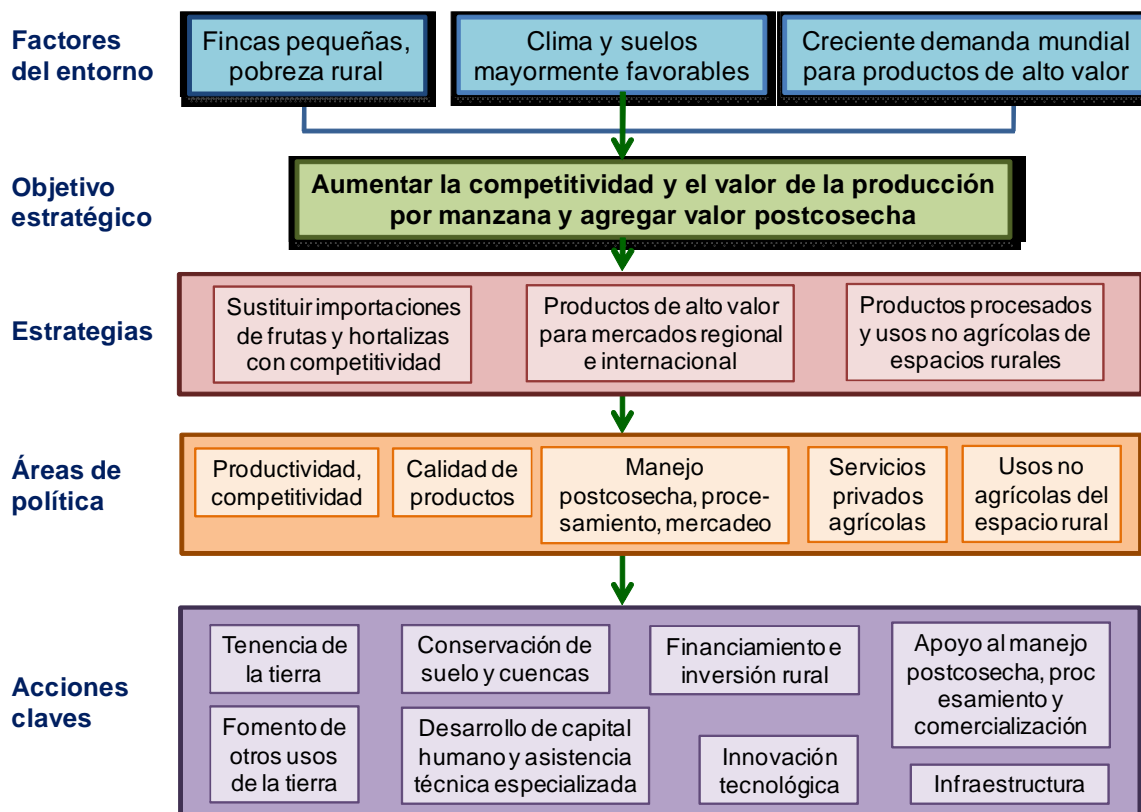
Factores del entorno

Fincas pequeñas, pobreza rural

Clima y suelos mayormente favorables

Creciente demanda mundial para productos de alto valor

Objetivo estratégico

Aumentar la competitividad y el valor de la producción por manzana y agregar valor postcosecha

Estrategias

Sustituir importaciones de frutas y hortalizas con competitividad

Productos de alto valor para mercados regional e internacional

Productos procesados y usos no agrícolas de espacios rurales

Áreas de política

Productividad, competitividad

Calidad de productos

Manejo postcosecha, procesamiento, mercadeo

Servicios privados agrícolas

Usos no agrícolas del espacio rural

Acciones claves

Tenencia de la tierra

Conservación de suelo y cuencas

Financiamiento e inversión rural

Apoyo al manejo postcosecha, proc esamiento y comercialización

Fomento de otros usos de la tierra

Desarrollo de capital humano y asistencia técnica especializada

Innovación tecnológica

Infraestructura